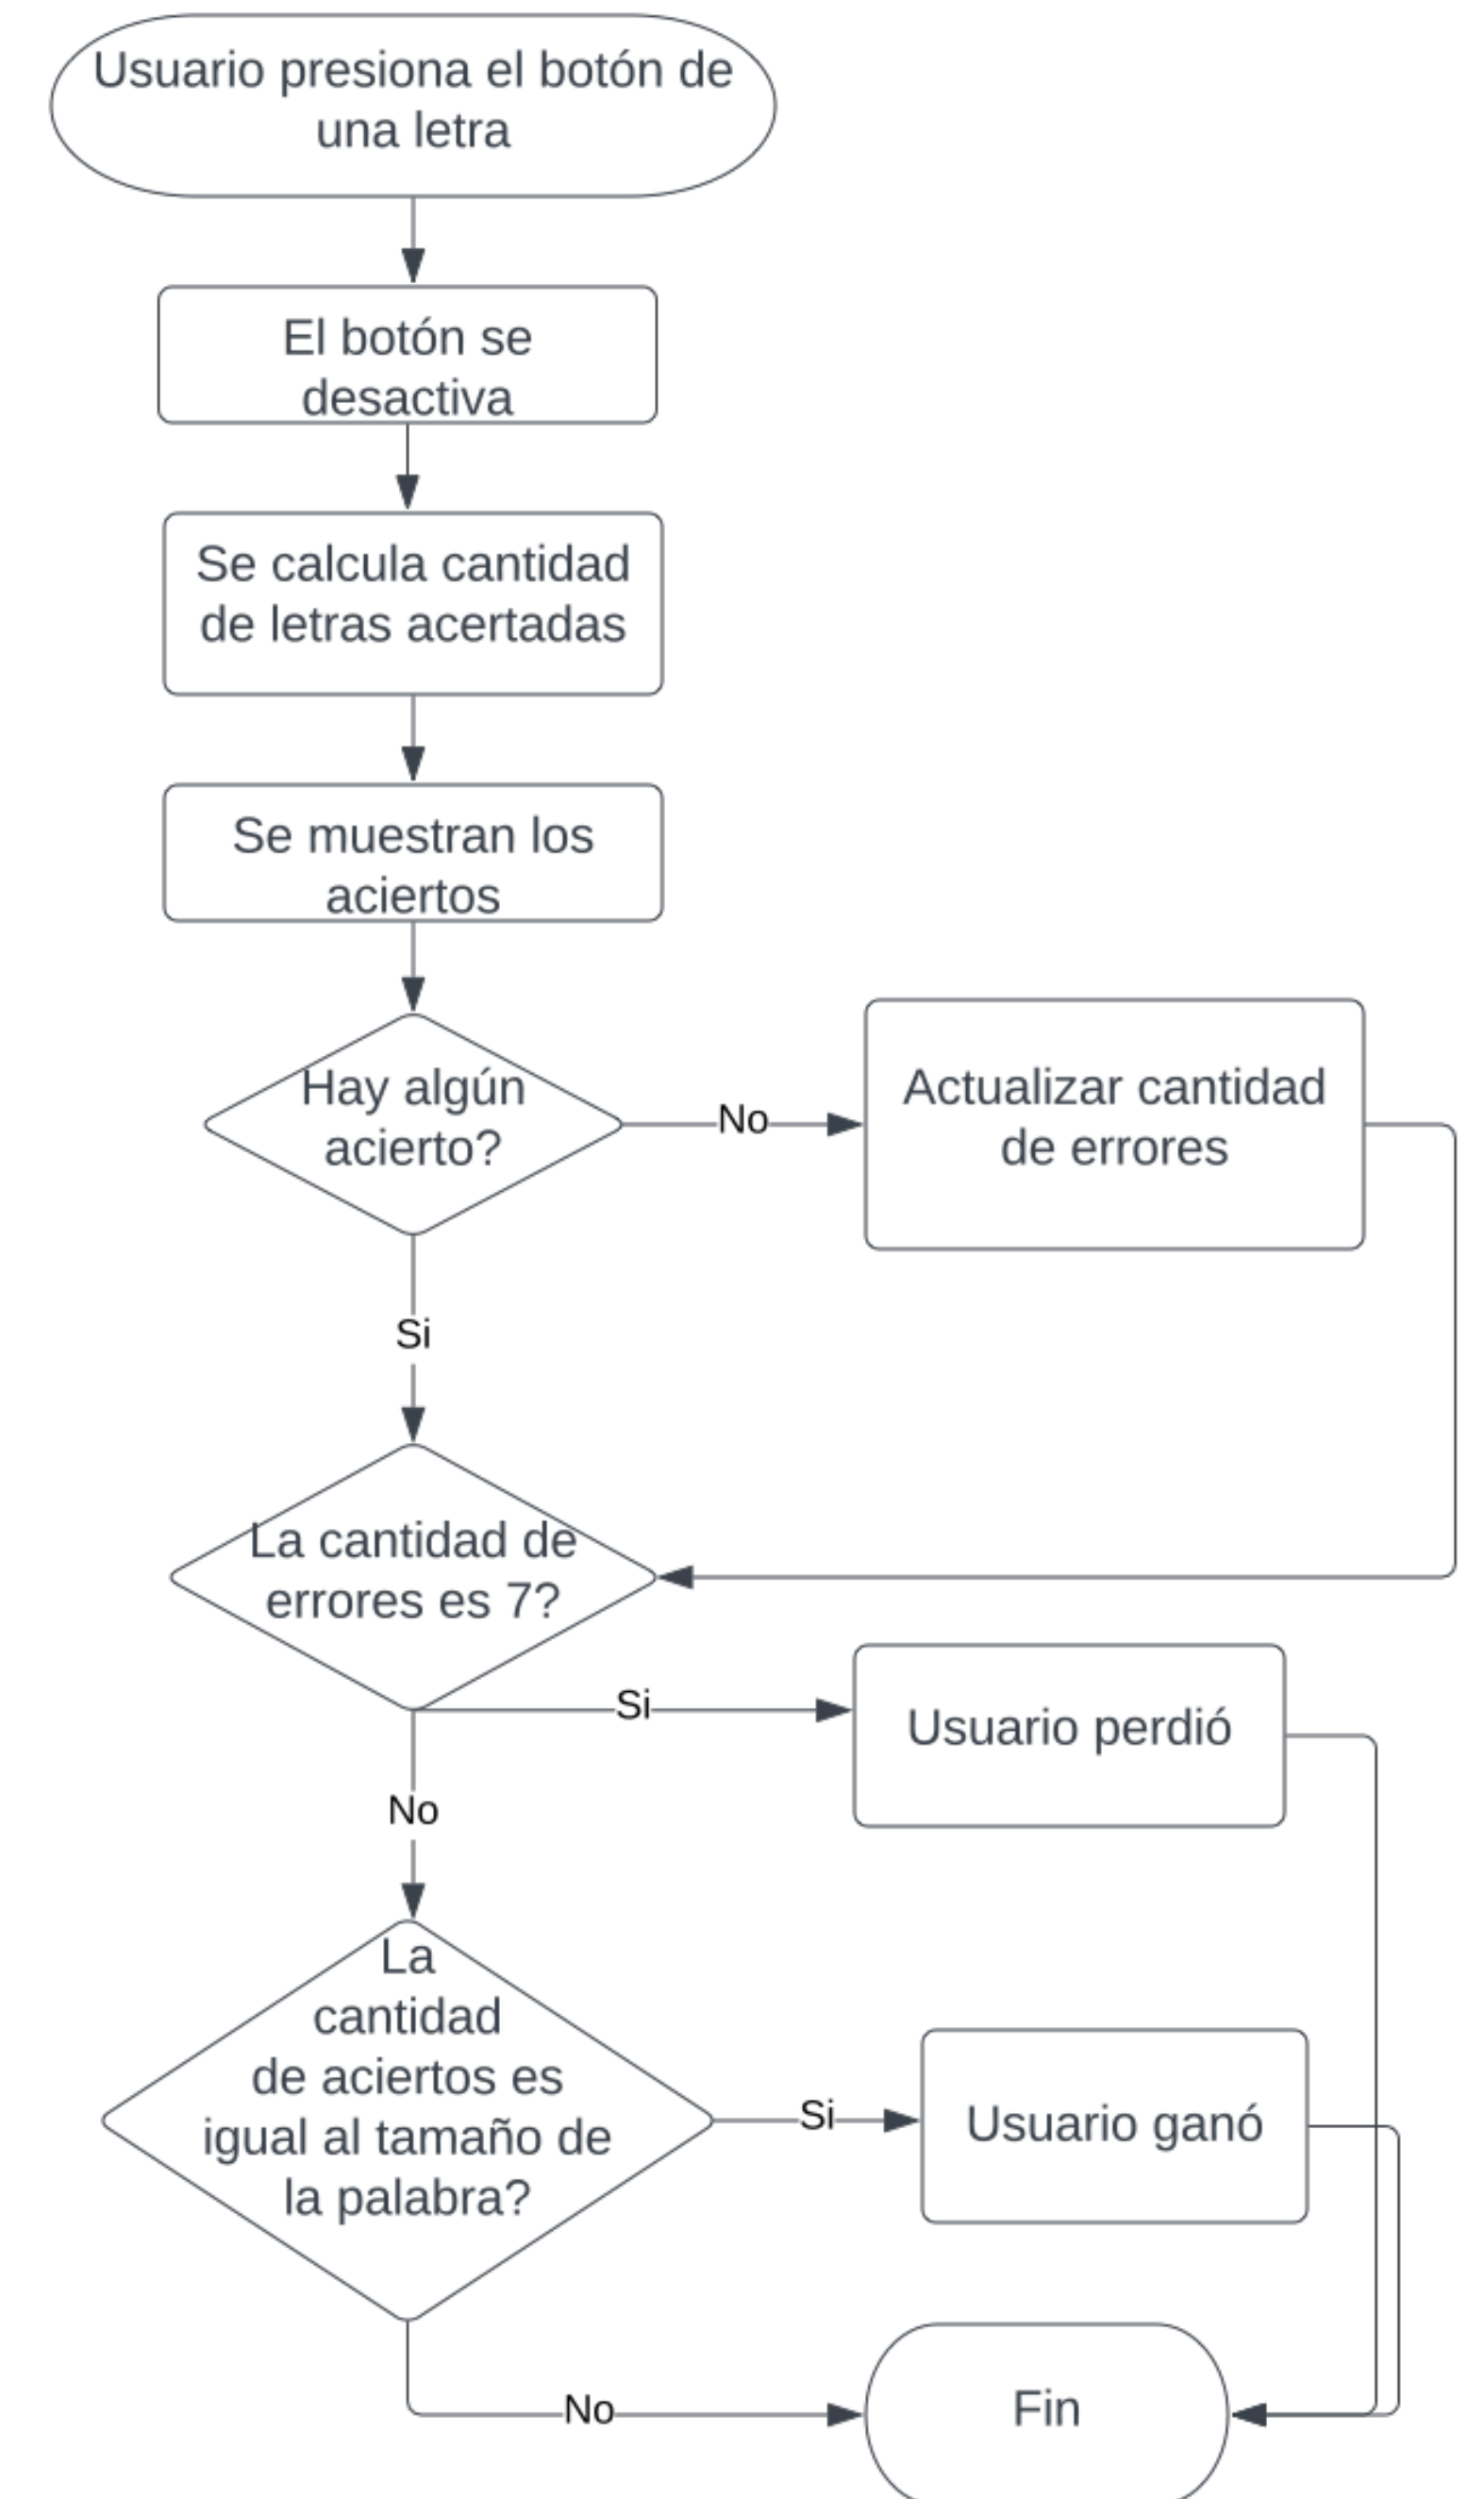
Usuario presiona el botón de una letra

El botón se desactiva

Se calcula cantidad de letras acertadas

Se muestran los aciertos

Hay algún acierto?

No

Actualizar cantidad de errores

Si

La cantidad de errores es 7?

Si

Usuario perdió

No

La cantidad de aciertos es igual al tamaño de la palabra?

Si

Usuario ganó

No

Fin